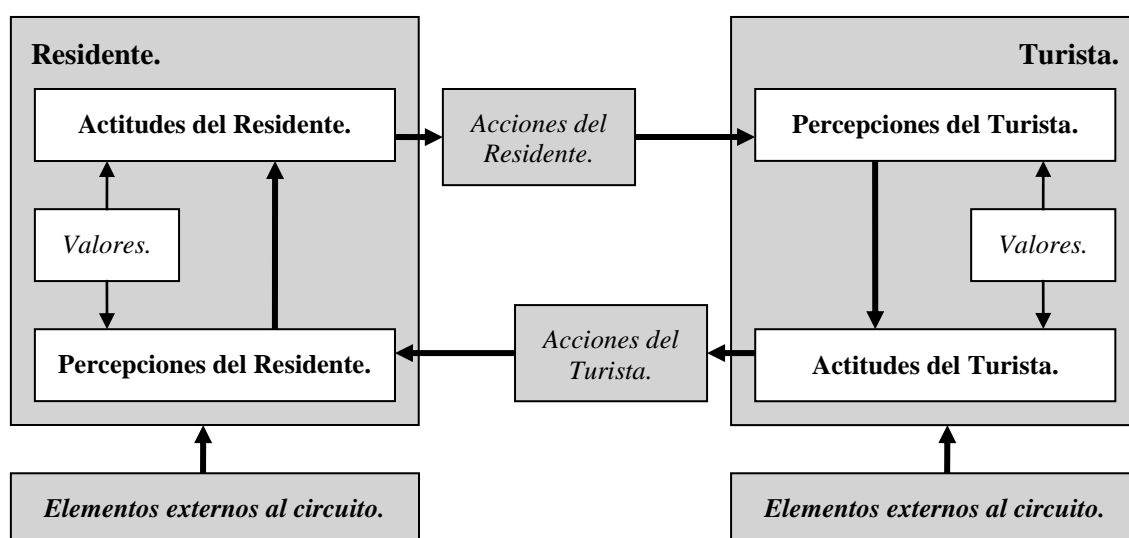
Residente.

Actitudes del Residente.

Valores.

Percepciones del Residente.

Acciones del Residente.

Acciones del Turista.

Turista.

Percepciones del Turista.

Valores.

Actitudes del Turista.

Elementos externos al circuito.

Elementos externos al circuito.